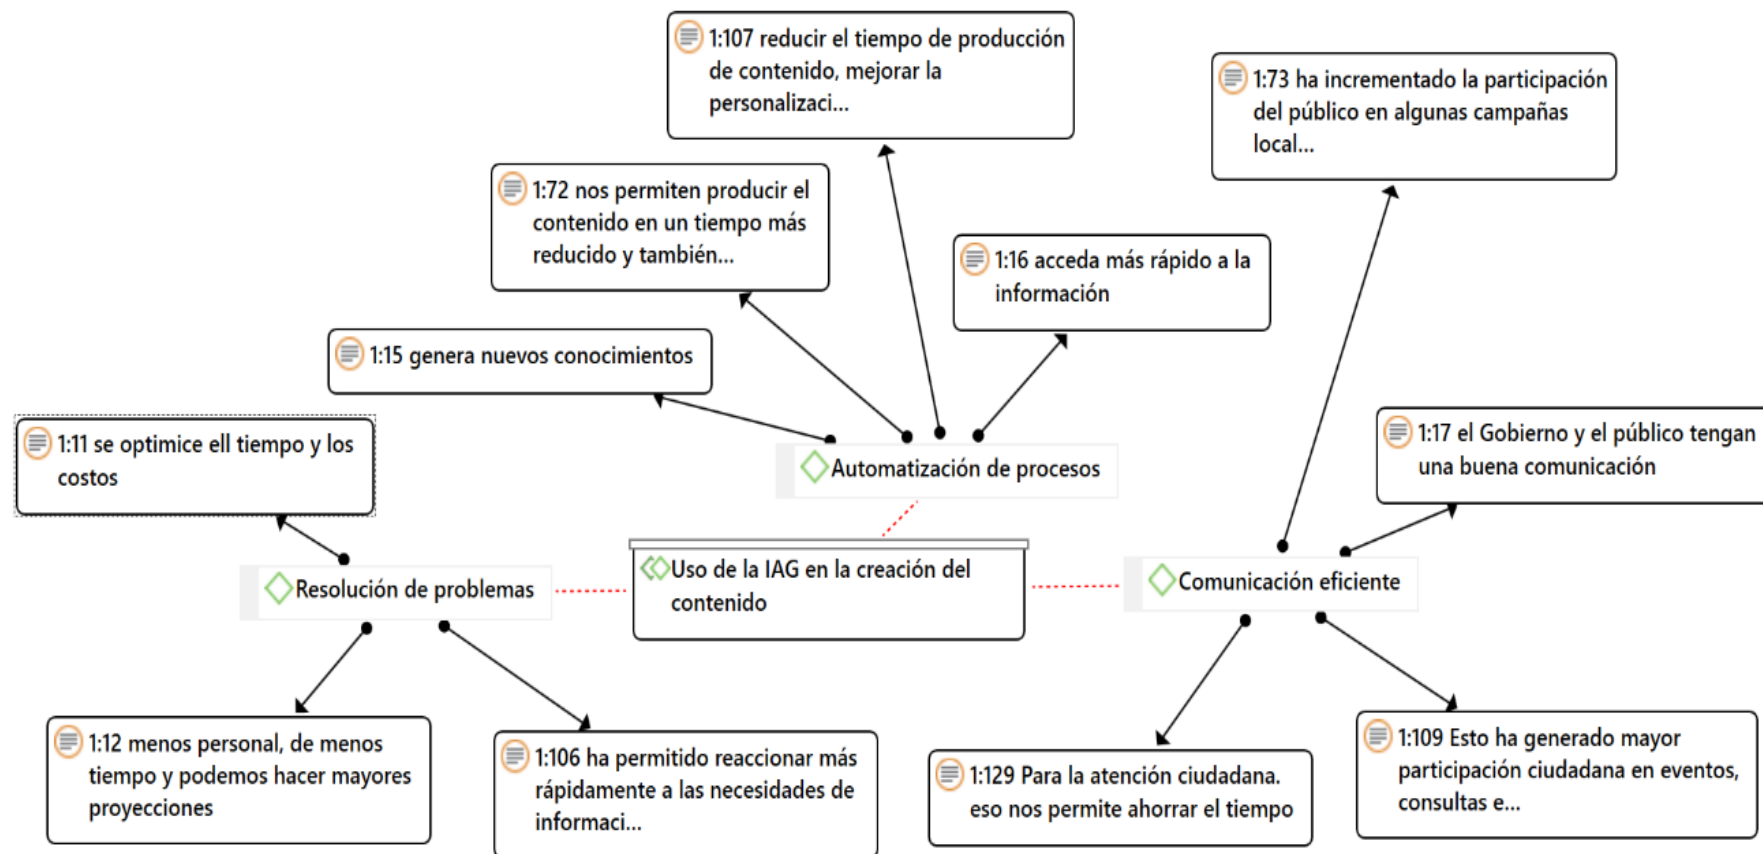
1:107 reducir el tiempo de producción de contenido, mejorar la personalizaci...

1:73 ha incrementado la participación del público en algunas campañas local...

1:72 nos permiten producir el contenido en un tiempo más reducido y también...

1:16 acceda más rápido a la información

1:15 genera nuevos conocimientos

1:17 el Gobierno y el público tengan una buena comunicación

1:11 se optimice ell tiempo y los costos

Automatización de procesos

Resolución de problemas

Uso de la IAG en la creación del contenido

Comunicación eficiente

1:12 menos personal, de menos tiempo y podemos hacer mayores proyecciones

1:106 ha permitido reaccionar más rápidamente a las necesidades de informaci...

1:129 Para la atención ciudadana. eso nos permite ahorrar el tiempo

1:109 Esto ha generado mayor participación ciudadana en eventos, consultas e...